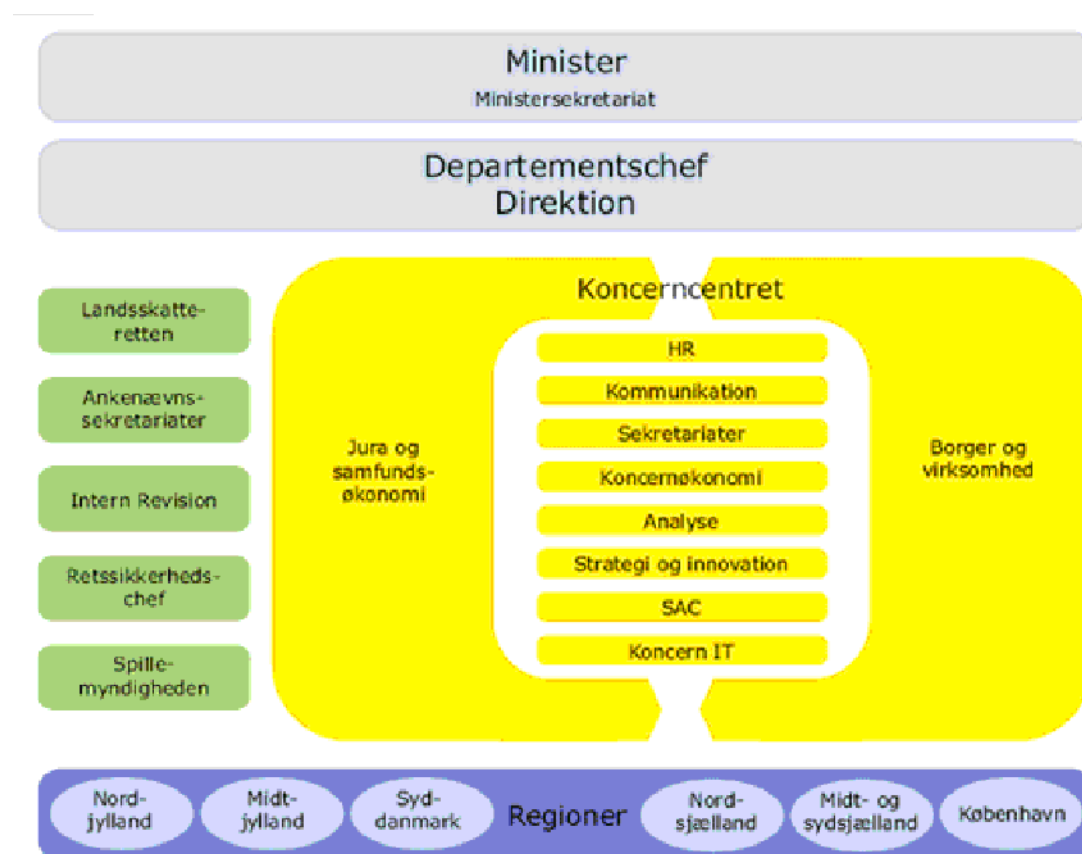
Minister
Ministersekretariat

Departementschef
Direktion

Landsskatteretten

Ankenævnssekretariater

Intern Revision

Retssikkerhedschef

Spillemyndigheden

Koncerncentret

Jura og samfundsøkonomi

HR

Kommunikation

Sekretariater

Koncernøkonomi

Analyse

Strategi og innovation

SAC

Koncern IT

Borger og virksomhed

Nordjylland

Midtjylland

Syddanmark

Regioner

Nordsjælland

Midt- og sydsjælland

København